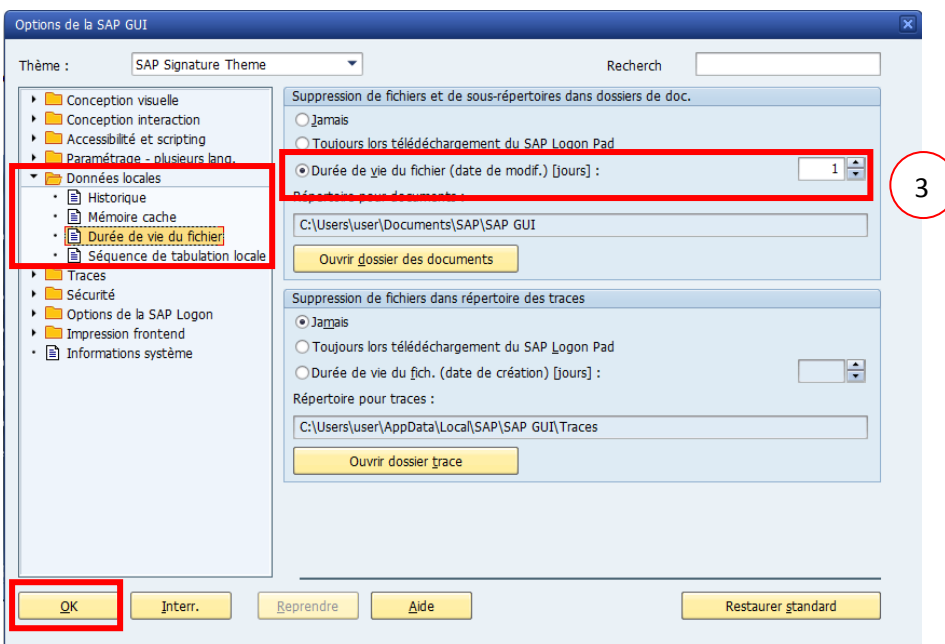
Options de la SAP GUI

Thème : SAP Signature Theme

Recherch

Conception visuelle
Conception interaction
Accessibilité et scripting
Paramétrage - plusieurs lang.
Données locales
Historique
Mémoire cache
Durée de vie du fichier
Séquence de tabulation locale
Traces
Sécurité
Options de la SAP Logon
Impression frontend
Informations système

Suppression de fichiers et de sous-répertoires dans dossiers de doc.
Jamais
Toujours lors télédéchargement du SAP Logon Pad
Durée de vie du fichier (date de modif.) [jours] : 1
Répertoire pour documents :
C:\Users\user\Documents\SAP\SAP GUI
Ouvrir dossier des documents

3

Suppression de fichiers dans répertoire des traces
Jamais
Toujours lors télédéchargement du SAP Logon Pad
Durée de vie du fich. (date de création) [jours] :
Répertoire pour traces :
C:\Users\user\AppData\Local\SAP\SAP GUI\Traces
Ouvrir dossier trace

OK
Interr.
Reprendre
Aide
Restaurer standard